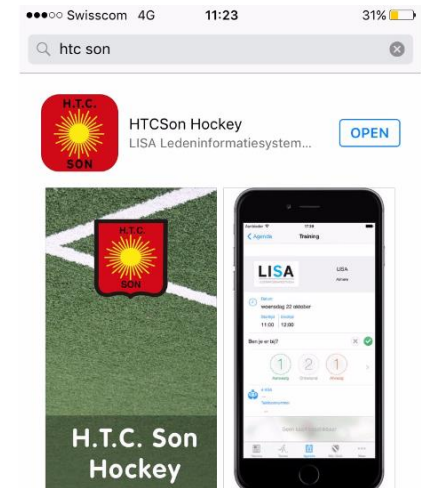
●●●○○ Swisscom 4G 11:23 31%

htc son

H.T.C.
SON

HTCSon Hockey
LISA Ledeninformatiesystem...

OPEN

H.T.C.
SON

H.T.C. Son
Hockey

17:38
< Agenda Training

LISA

LISA

wensdag 22 oktober

11:00 12:00

Ben je er bij?

1 2 1